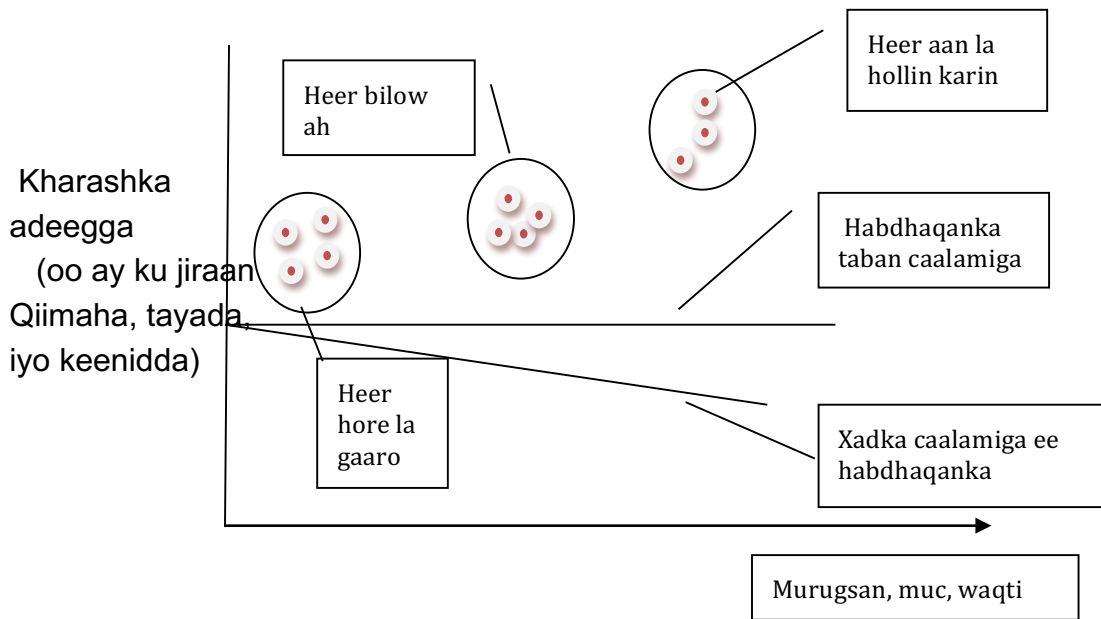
Heer bilow ah

Heer aan la hollin karin

Kharashka adeegga (oo ay ku jiraan Qiimaha, tayada, iyo keenidda)

Habdhaqanka taban caalamiga

Heer hore la gaaro

Xadka caalamiga ee habdhaqanka

Murugsan, muc, waqti